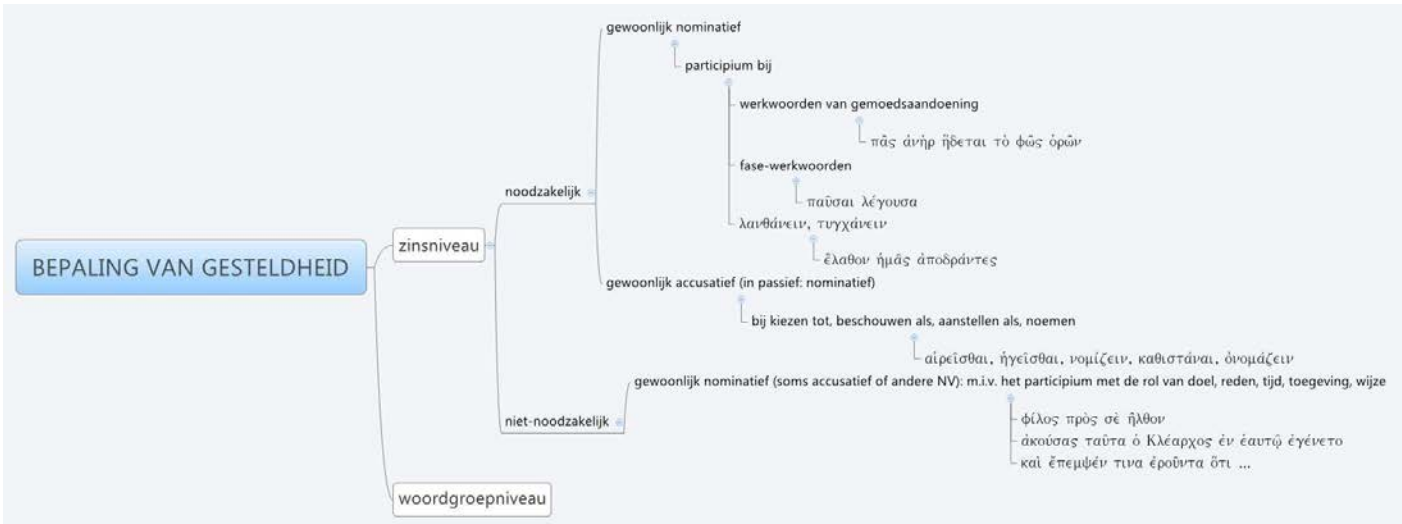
BEPALING VAN GESTELDHEID

zinsniveau

noodzakelijk

gewoonlijk nominatief

participium bij

werkwoorden van gemoedsaandoening

πᾶς ἀνὴρ ἥδεται τὸ φῶς ὁρῶν

fase-werkwoorden

παῦσαι λέγουσα

λανθάνειν, τυγχάνειν

ἔλαθον ἡμᾶς ἀποδράντες

gewoonlijk accusatief (in passief: nominatief)

bij kiezen tot, beschouwen als, aanstellen als, noemen

αἱρεῖσθαι, ἡγεῖσθαι, νομίζειν, καθιστάναι, ὀνομάζειν

niet-noodzakelijk

gewoonlijk nominatief (soms accusatief of andere NV): m.i.v. het participium met de rol van doel, reden, tijd, toegeving, wijze

φίλος πρὸς σὲ ἦλθον

ἀκούσας ταῦτα ὁ Κλέαρχος ἐν ἑαυτῷ ἐγένετο

καὶ ἔπεμψέν τινα ἐροῦντα ὅτι ...

woordgroepniveau